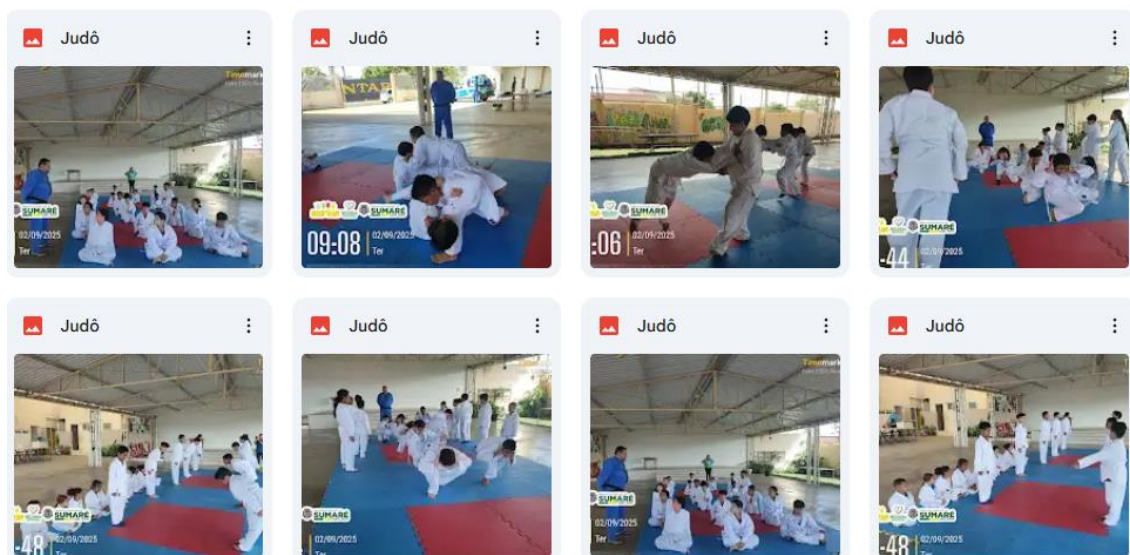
Judô

Timemark

SUMARÉ

02/09/2025
Ter

Judô

09:08
02/09/2025
Ter

SUMARÉ

Judô

:06
02/09/2025
Ter

SUMARÉ

Judô

-44
02/09/2025

SUMARÉ

Judô

-48
02/09/2025
Ter

SUMARÉ

Judô

SUMARÉ
02/09/2025
Ter

Judô

Timemark

SUMARÉ
02/09/2025
Ter

Judô

-48
02/09/2025

SUMARÉ